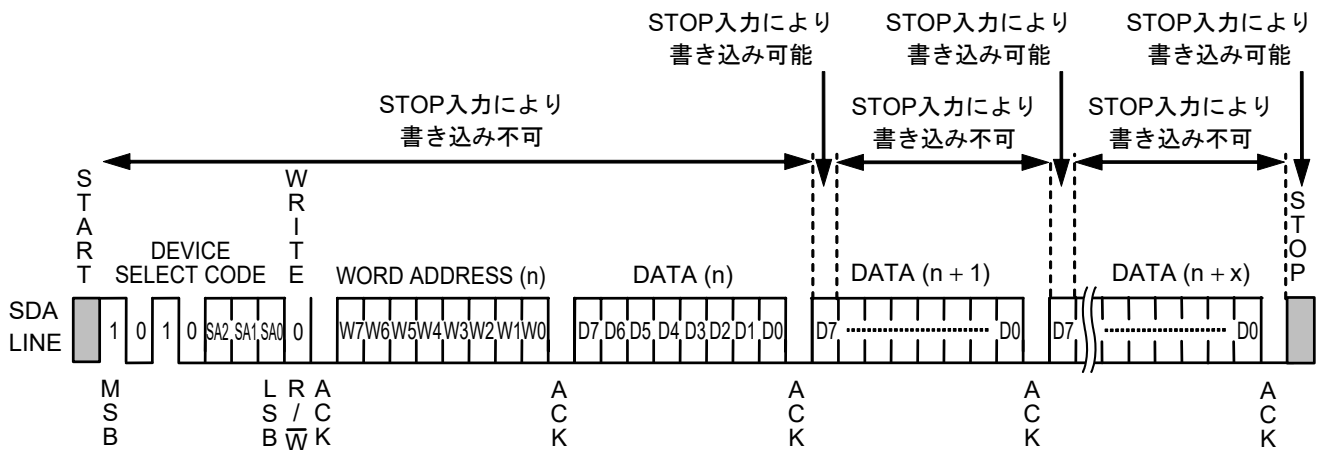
STOP入力により
書き込み可能

STOP入力により
書き込み可能

STOP入力により
書き込み可能

STOP入力により
書き込み不可

STOP入力により
書き込み不可

STOP入力により
書き込み不可

START

WRITE

DEVICE SELECT CODE

WORD ADDRESS (n)

DATA (n)

DATA (n + 1)

DATA (n + x)

STOP

SDA LINE

1 0 1 0 SA2 SA1 SA0 0

W7 W6 W5 W4 W3 W2 W1 W0

D7 D6 D5 D4 D3 D2 D1 D0

D7 D0

D7 D0

MSB

LSB

R/$\overline{W}$

ACK

ACK

ACK

ACK

ACK